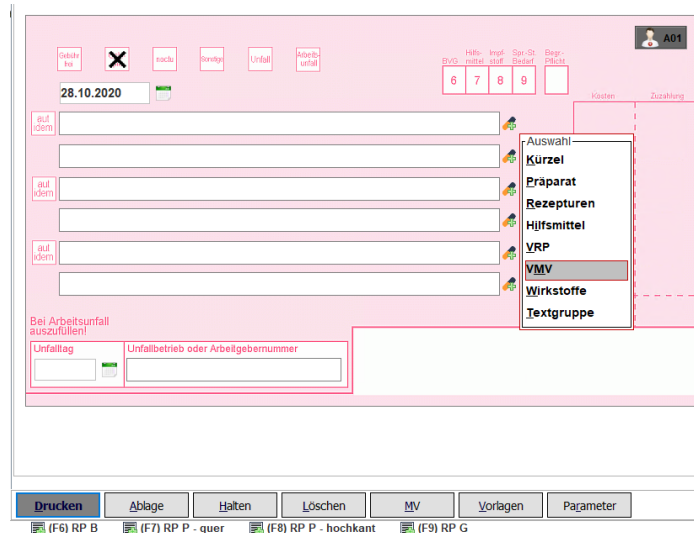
A01

Gebühr frei

noctu

Sonstige

Unfall

Arbeitsunfall

BVG

Hilfsmittel

Impfstoff

Spr.-St. Bedarf

Begr.-Pflicht

6

7

8

9

28.10.2020

Kosten

Zuzahlung

aut idem

aut idem

aut idem

Auswahl

Kürzel

Präparat

Rezepturen

Hilfsmittel

VRP

VMV

Wirkstoffe

Textgruppe

Bei Arbeitsunfall auszufüllen!

Unfalltag

Unfallbetrieb oder Arbeitgebernummer

Drucken

Ablage

Halten

Löschen

MV

Vorlagen

Parameter

(F6) RP B

(F7) RP P - quer

(F8) RP P - hochkant

(F9) RP G